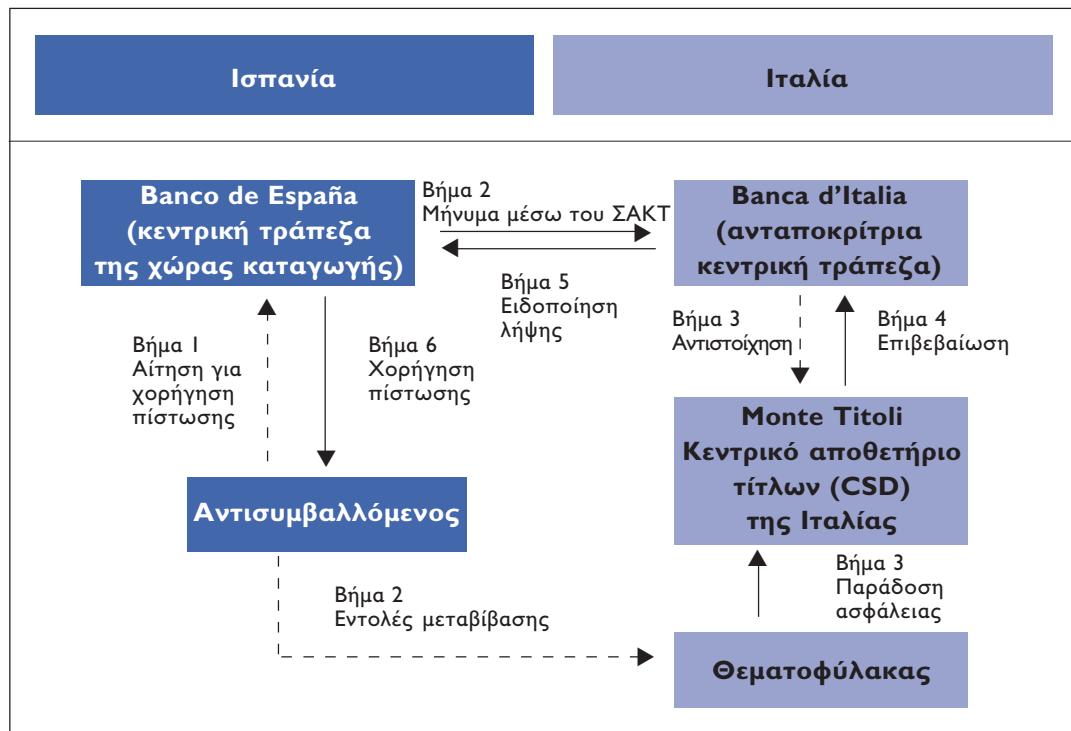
Ισπανία

Ιταλία

Banco de España (κεντρική τράπεζα της χώρας καταγωγής)

Βήμα 2
Μήνυμα μέσω του ΣΑΚΤ

Banca d'Italia (ανταποκρίτρια κεντρική τράπεζα)

Βήμα 5
Ειδοποίηση λήψης

Βήμα 1
Αίτηση για χορήγηση πίστωσης

Βήμα 6
Χορήγηση πίστωσης

Βήμα 3
Αντιστοίχηση

Βήμα 4
Επιβεβαίωση

Monte Titoli
Κεντρικό αποθετήριο τίτλων (CSD) της Ιταλίας

Αντισυμβαλλόμενος

Βήμα 3
Παράδοση ασφάλειας

Βήμα 2
Εντολές μεταβίβασης

Θεματοφύλακας